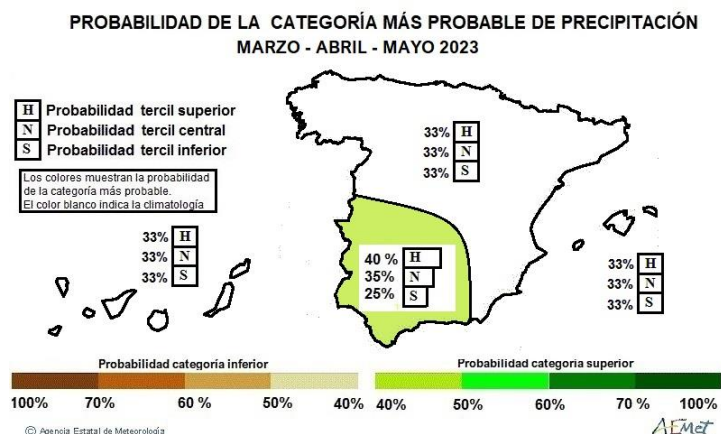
PROBABILIDAD DE LA CATEGORÍA MÁS PROBABLE DE PRECIPITACIÓN
MARZO - ABRIL - MAYO 2023

H Probabilidad tercil superior
N Probabilidad tercil central
S Probabilidad tercil inferior

Los colores muestran la probabilidad de la categoría más probable.
El color blanco indica la climatología

33% H
33% N
33% S

33% H
33% N
33% S

40 % H
35% N
25% S

33% H
33% N
33% S

Probabilidad categoría inferior
100% 70% 60 % 50% 40%

Probabilidad categoría superior
40% 50% 60% 70 % 100%

© Agencia Estatal de Meteorología
AEMet